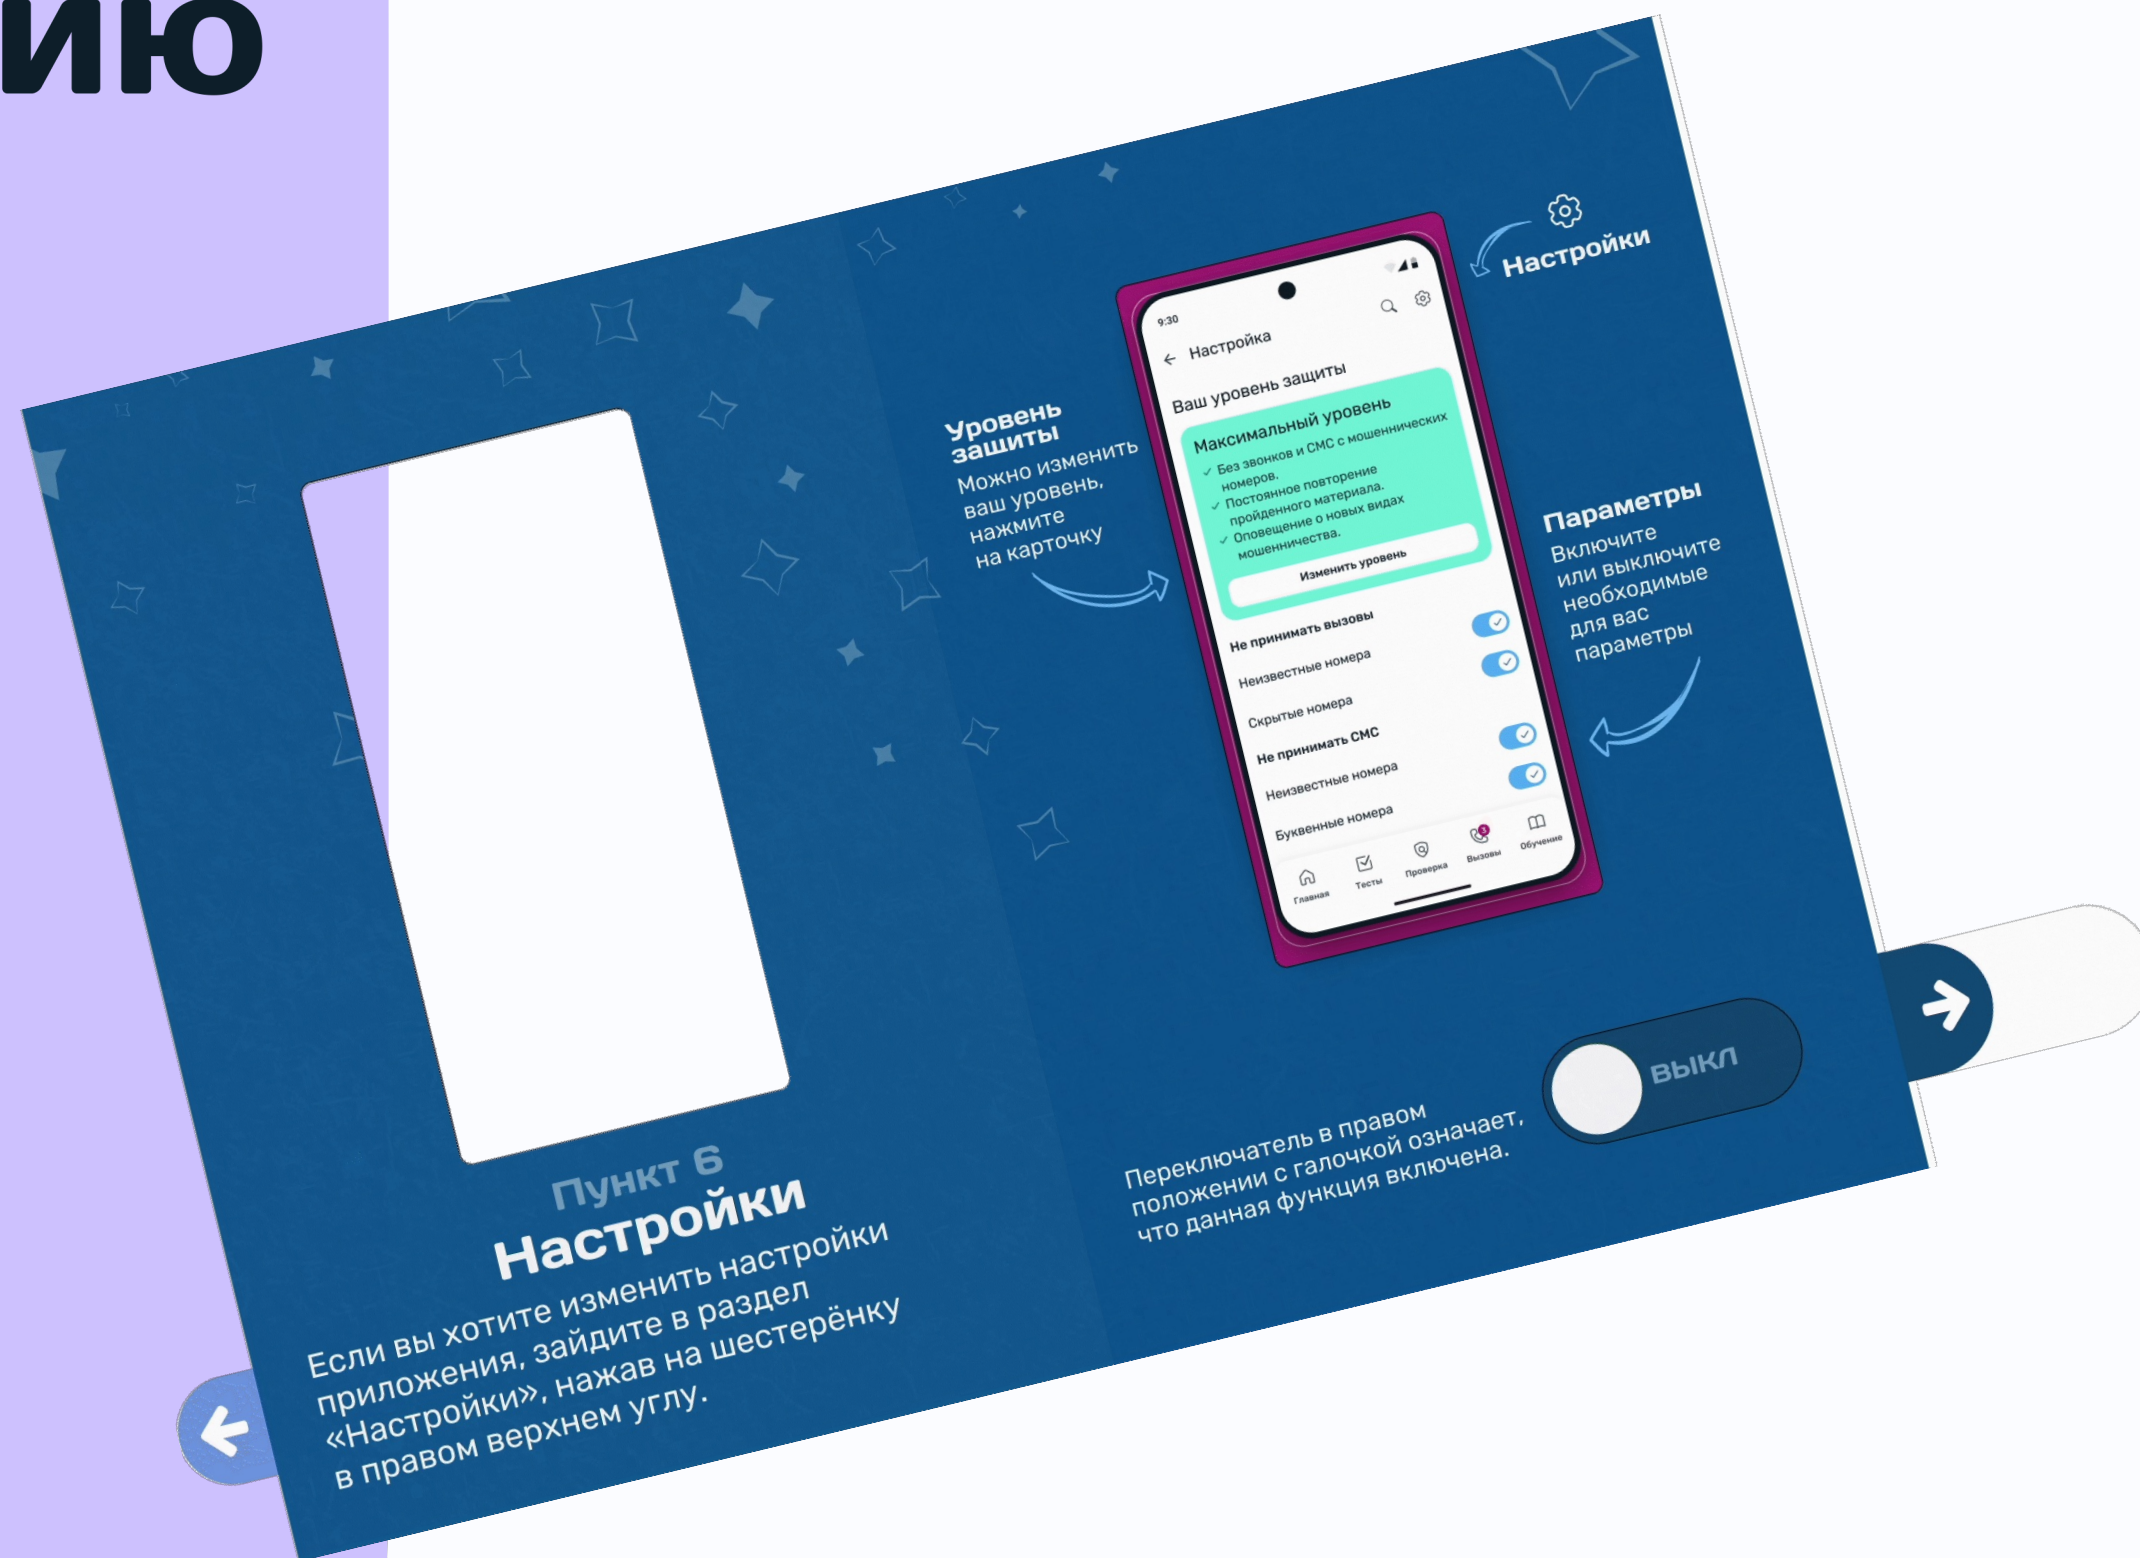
ию

Пункт 6
Настройки
Если вы хотите изменить настройки приложения, зайдите в раздел «Настройки», нажав на шестерёнку в правом верхнем углу.

Уровень защиты
Можно изменить ваш уровень, нажмите на карточку

9:30
Настройка
Ваш уровень защиты
Максимальный уровень
✓ Без звонков и СМС с мошеннических номеров.
✓ Постоянное повторение пройденного материала.
✓ Оповещение о новых видах мошенничества.
Изменить уровень
Не принимать вызовы
Неизвестные номера
Скрытые номера
Не принимать СМС
Неизвестные номера
Буквенные номера
Главная
Тесты
Проверка
Вызовы
Обучение

Настройки

Параметры
Включите или выключите необходимые для вас параметры

Переключатель в правом положении с галочкой означает, что данная функция включена.

выкл